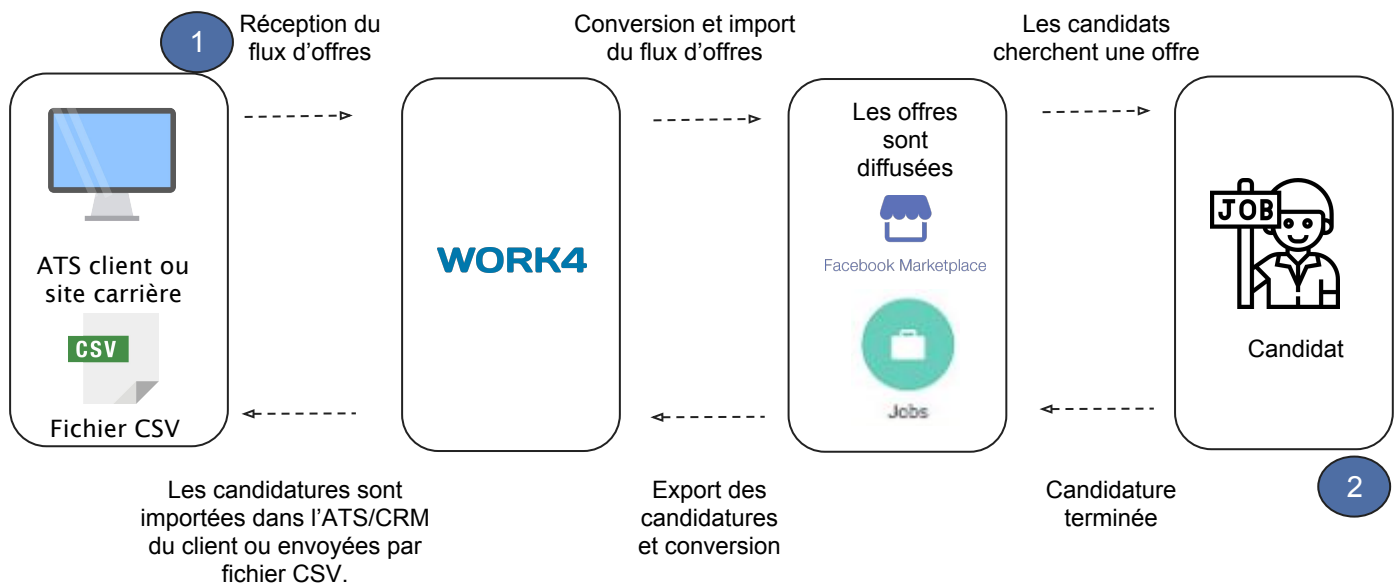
1

Réception du flux d’offres

Conversion et import du flux d’offres

Les candidats cherchent une offre

ATS client ou site carrière

CSV

Fichier CSV

WORK4

Les offres sont diffusées

Facebook Marketplace

Jobs

JOB

Candidat

Les candidatures sont importées dans l’ATS/CRM du client ou envoyées par fichier CSV.

Export des candidatures et conversion

Candidature terminée

2